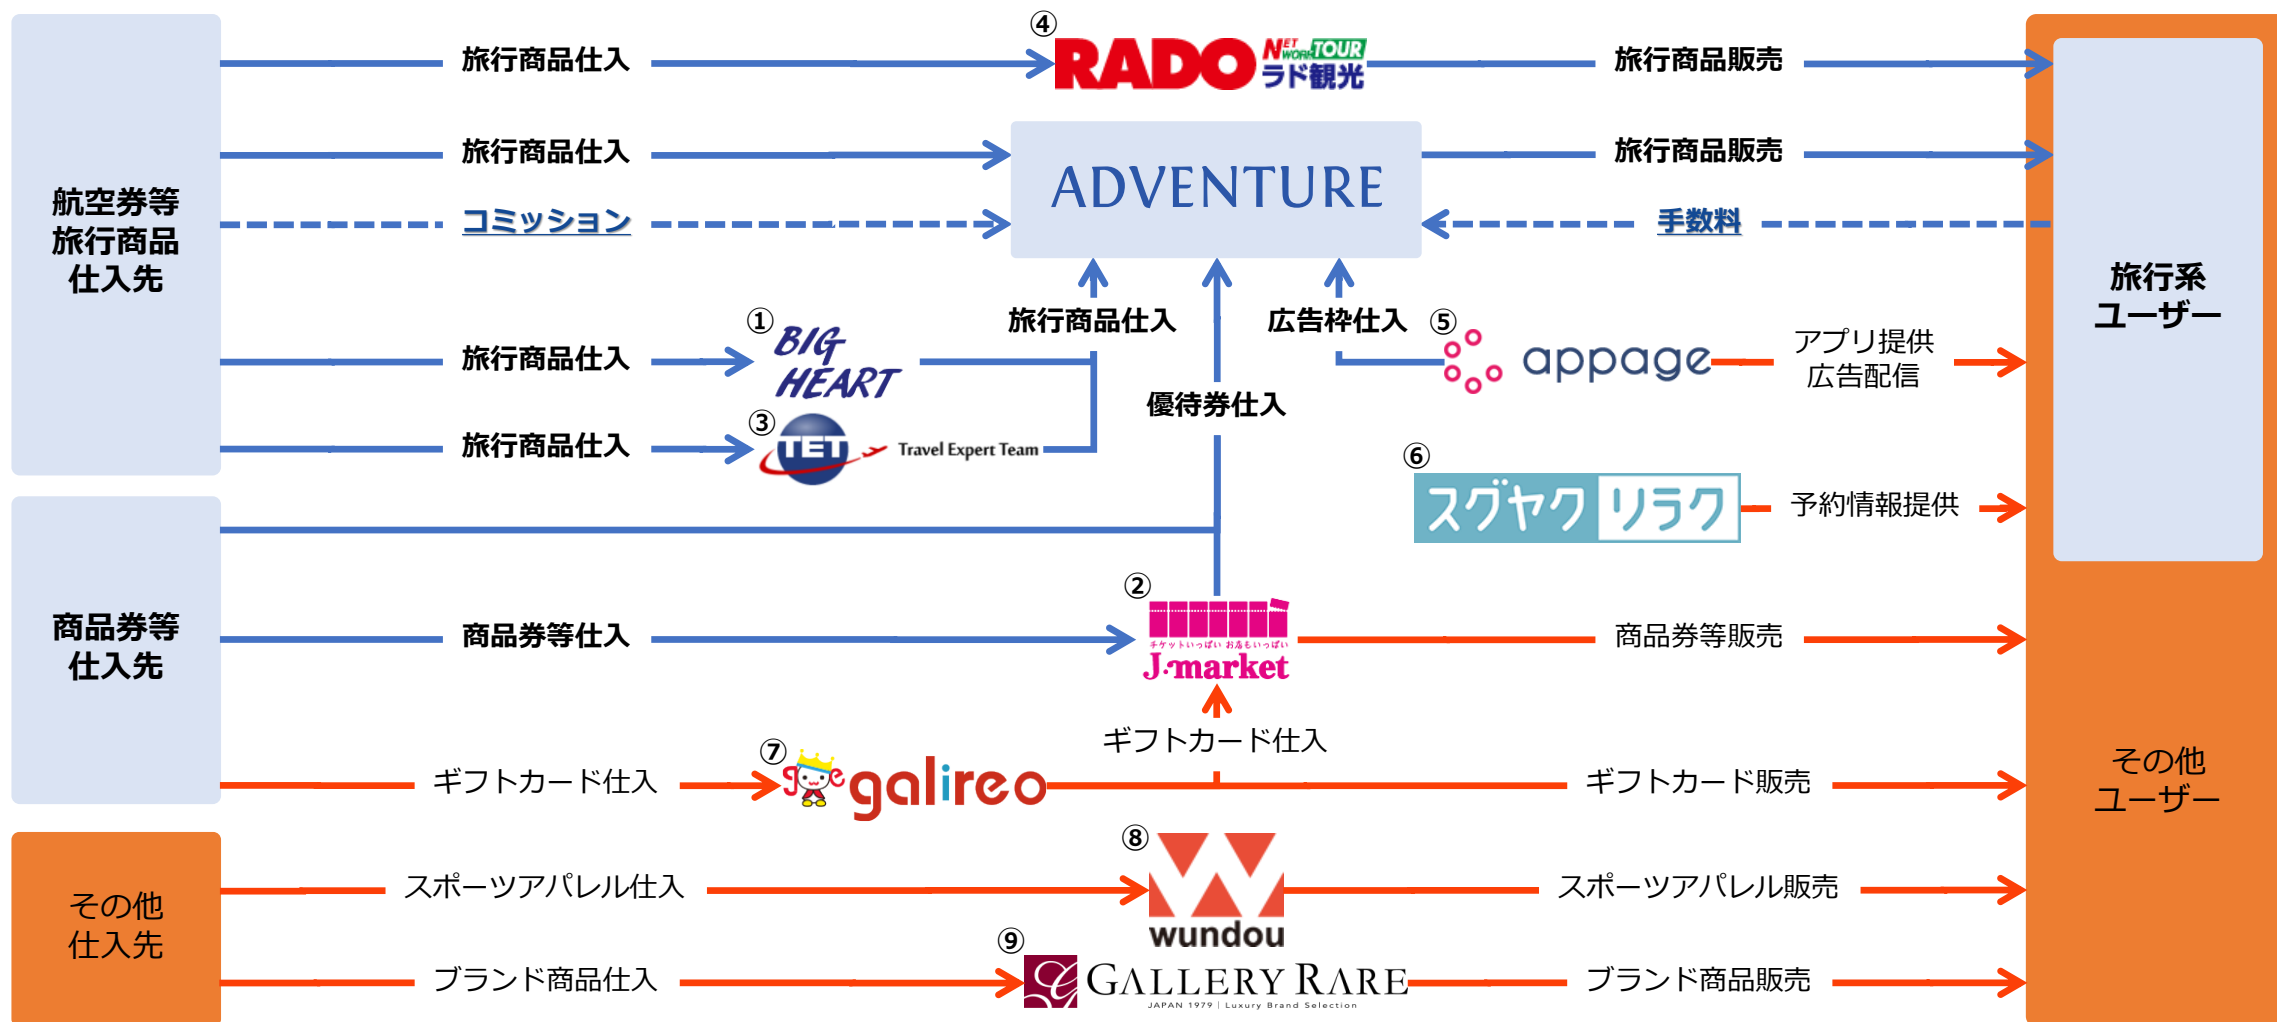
航空券等
旅行商品
仕入先

旅行商品仕入

④ RADO NET WORK TOUR ラド観光

旅行商品販売

旅行商品仕入

ADVENTURE

旅行商品販売

コミッション

手数料

旅行系
ユーザー

旅行商品仕入

広告枠仕入

⑤ appage

アプリ提供
広告配信

① BIG HEART

旅行商品仕入

優待券仕入

旅行商品仕入

③ TET Travel Expert Team

⑥ スグヤク リラク

予約情報提供

商品券等
仕入先

商品券等仕入

② チケットいっぱい お得もいっぱい J-market

商品券等販売

ギフトカード仕入

ギフトカード仕入

⑦ galireo

ギフトカード販売

その他
ユーザー

その他
仕入先

スポーツアパレル仕入

⑧ wundou

スポーツアパレル販売

ブランド商品仕入

⑨ GALLERY RARE JAPAN 1979 | Luxury Brand Selection

ブランド商品販売